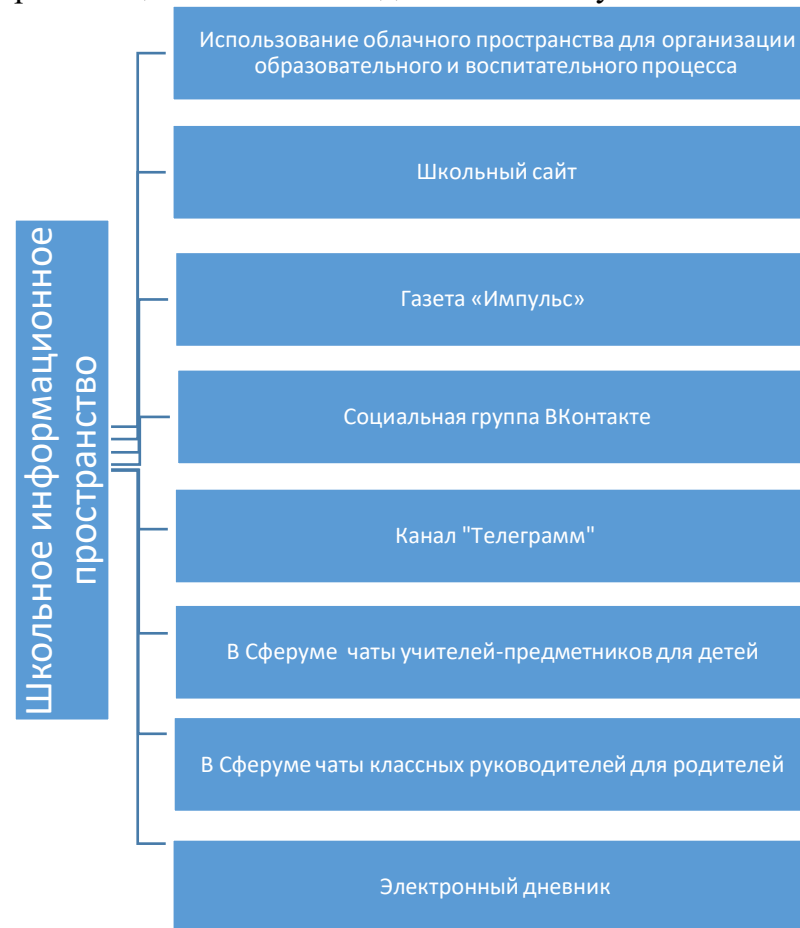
Школьное информационное пространство

Использование облачного пространства для организации образовательного и воспитательного процесса

Школьный сайт

Газета «Импульс»

Социальная группа ВКонтакте

Канал "Телеграмм"

В Сферуме чаты учителей-предметников для детей

В Сферуме чаты классных руководителей для родителей

Электронный дневник